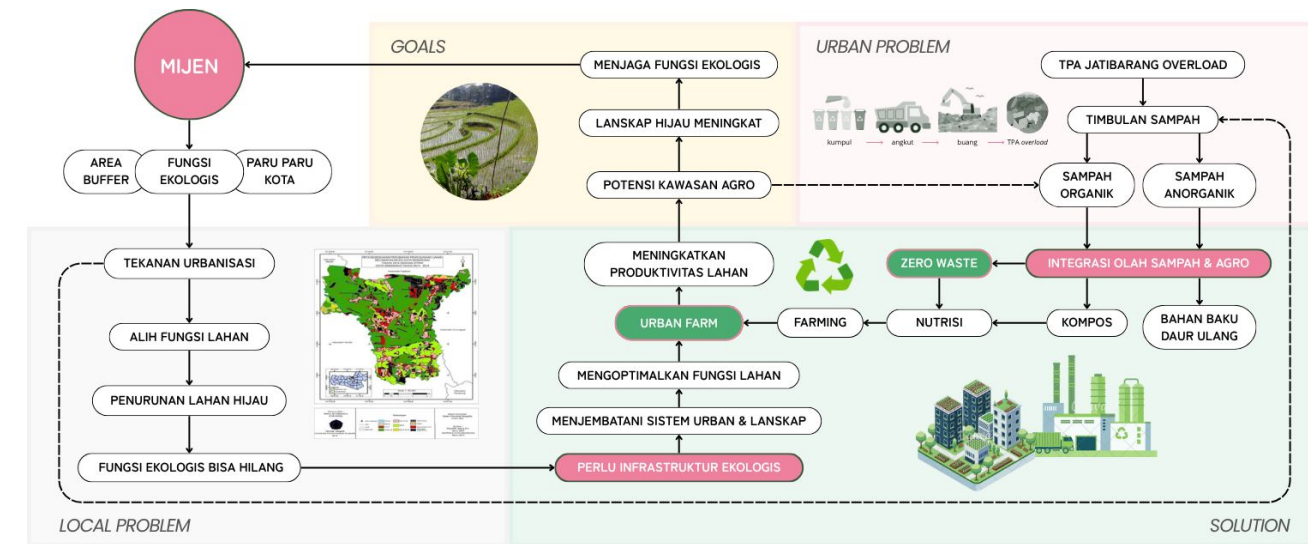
MIJEN

AREA BUFFER

FUNGSI EKOLOGIS

PARU PARU KOTA

GOALS

MENJAGA FUNGSI EKOLOGIS

LANSKAP HIJAU MENINGKAT

POTENSI KAWASAN AGRO

URBAN PROBLEM

TPA JATIBARANG OVERLOAD

kumpul angkut buang TPA overload

TIMBULAN SAMPAH

SAMPAH ORGANIK

SAMPAH ANORGANIK

TEKANAN URBANISASI

ALIH FUNGSI LAHAN

PENURUNAN LAHAN HIJAU

FUNGSI EKOLOGIS BISA HILANG

MENINGKATKAN PRODUKTIVITAS LAHAN

URBAN FARM

FARMING

NUTRISI

KOMPOS

ZERO WASTE

INTEGRASI OLAH SAMPAH & AGRO

BAHAN BAKU DAUR ULANG

MENGOPTIMALKAN FUNGSI LAHAN

MENJEMBATANI SISTEM URBAN & LANSKAP

PERLU INFRASTRUKTUR EKOLOGIS

LOCAL PROBLEM

SOLUTION